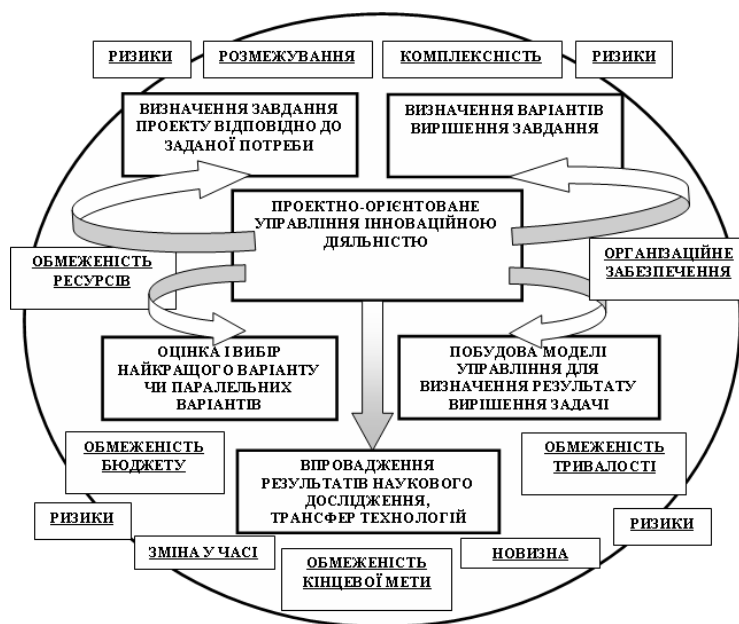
РИЗИКИ

РОЗМЕЖУВАННЯ

КОМПЛЕКСНІСТЬ

РИЗИКИ

ВИЗНАЧЕННЯ ЗАВДАННЯ ПРОЕКТУ ВІДПОВІДНО ДО ЗАДАНОЇ ПОТРЕБИ

ВИЗНАЧЕННЯ ВАРІАНТІВ ВИРІШЕННЯ ЗАВДАННЯ

ПРОЕКТНО-ОРІЄНТОВАНЕ УПРАВЛІННЯ ІННОВАЦІЙНОЮ ДІЯЛЬНІСТЮ

ОБМЕЖЕНІСТЬ РЕСУРСІВ

ОРГАНІЗАЦІЙНЕ ЗАБЕЗПЕЧЕННЯ

ОЦІНКА І ВИБІР НАЙКРАЩОГО ВАРІАНТУ ЧИ ПАРАЛЕЛЬНИХ ВАРІАНТІВ

ПОБУДОВА МОДЕЛІ УПРАВЛІННЯ ДЛЯ ВИЗНАЧЕННЯ РЕЗУЛЬТАТУ ВИРІШЕННЯ ЗАДАЧІ

ОБМЕЖЕНІСТЬ БЮДЖЕТУ

ВПРОВАДЖЕННЯ РЕЗУЛЬТАТІВ НАУКОВОГО ДОСЛІДЖЕННЯ, ТРАНСФЕР ТЕХНОЛОГІЙ

ОБМЕЖЕНІСТЬ ТРИВАЛОСТІ

РИЗИКИ

ЗМІНА У ЧАСІ

ОБМЕЖЕНІСТЬ КІНЦЕВОЇ МЕТИ

НОВИЗНА

РИЗИКИ